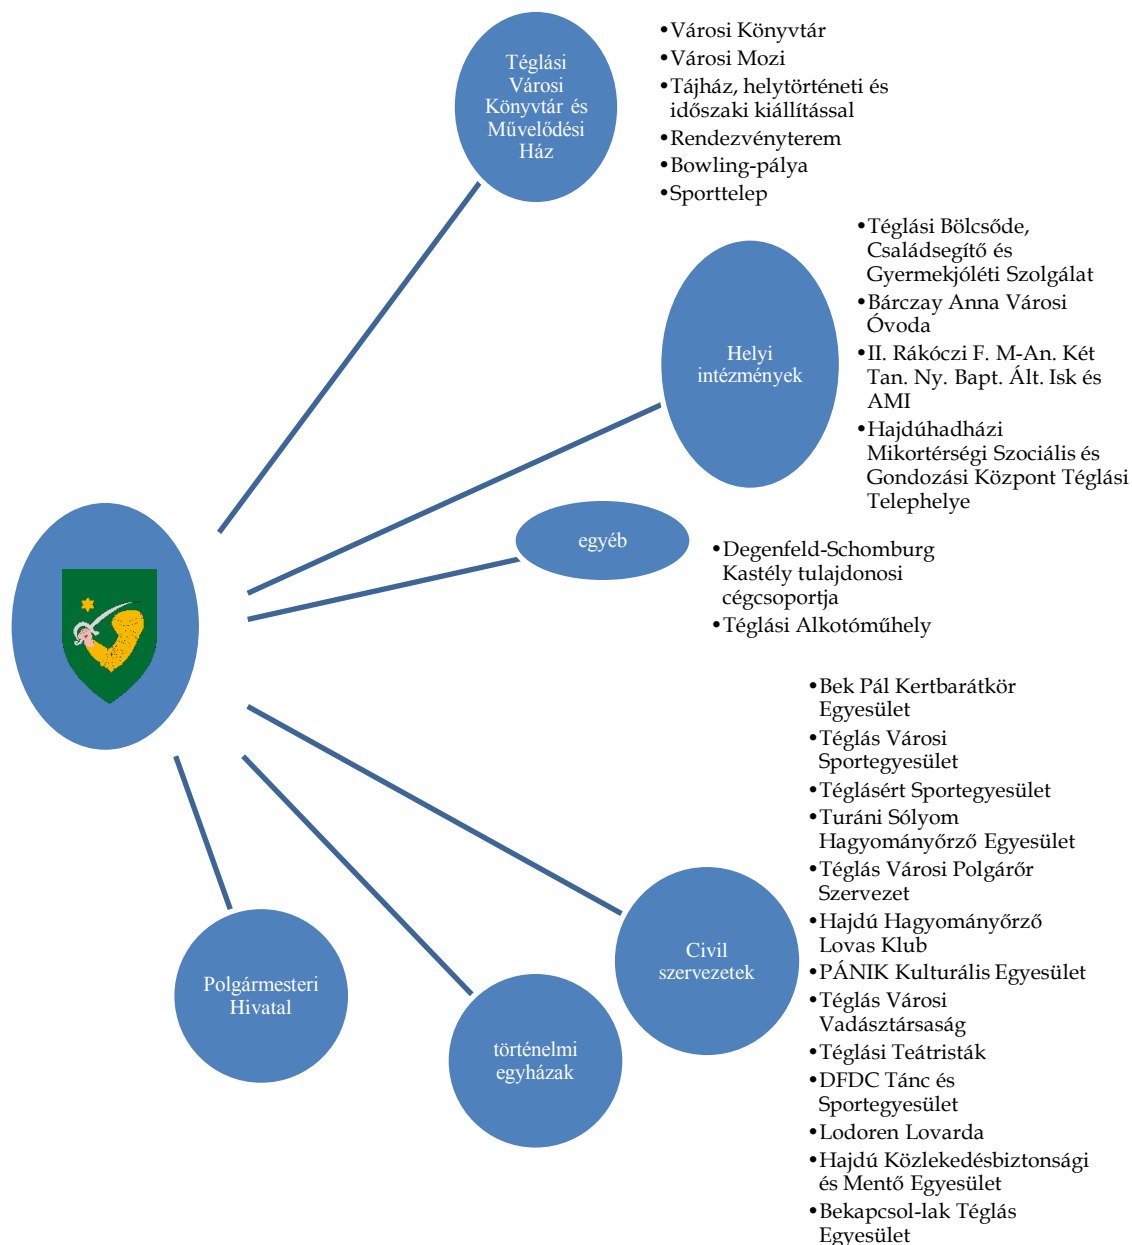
Téglási Városi Könyvtár és Művelődési Ház

•Városi Könyvtár
•Városi Mozi
•Tájház, helytörténeti és időszaki kiállítással
•Rendezvényterem
•Bowling-pálya
•Sporttelep

Helyi intézmények

•Téglási Bölcsőde, Családsegítő és Gyermekjóléti Szolgálat
•Bárczay Anna Városi Óvoda
•II. Rákóczi F. M-An. Két Tan. Ny. Bapt. Ált. Isk és AMI
•Hajdúhadházi Mikortérségi Szociális és Gondozási Központ Téglási Telephelye

egyéb

•Degenfeld-Schomburg Kastély tulajdonosi cégcsoportja
•Téglási Alkotóműhely

•Bek Pál Kertbarátkör Egyesület
•Téglás Városi Sportegyesület
•Téglásért Sportegyesület
•Turáni Sólyom Hagyományőrző Egyesület
•Téglás Városi Polgárőr Szervezet
•Hajdú Hagyományőrző Lovas Klub
•PÁNIK Kulturális Egyesület
•Téglás Városi Vadásztársaság
•Téglási Teátristák
•DFDC Tánc és Sportegyesület
•Lodoren Lovarda
•Hajdú Közlekedésbiztonsági és Mentő Egyesület
•Bekapcsol-lak Téglás Egyesület

Civil szervezetek

Polgármesteri Hivatal

történelmi egyházak